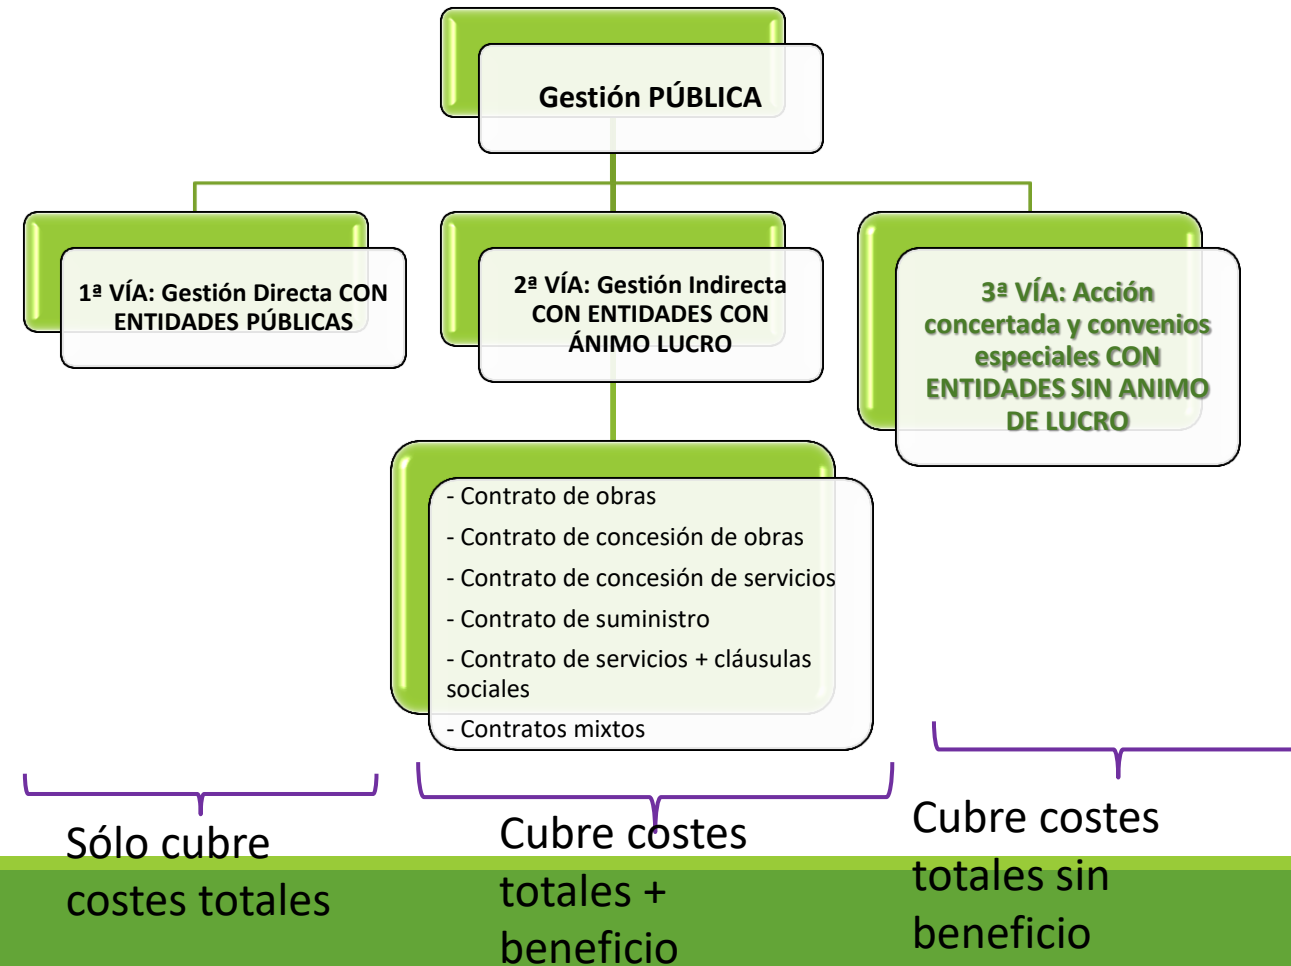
Gestión PÚBLICA

1ª VÍA: Gestión Directa CON ENTIDADES PÚBLICAS

2ª VÍA: Gestión Indirecta CON ENTIDADES CON ÁNIMO LUCRO

3ª VÍA: Acción concertada y convenios especiales CON ENTIDADES SIN ANIMO DE LUCRO

- Contrato de obras
- Contrato de concesión de obras
- Contrato de concesión de servicios
- Contrato de suministro
- Contrato de servicios + cláusulas sociales
- Contratos mixtos

Sólo cubre costes totales

Cubre costes totales + beneficio

Cubre costes totales sin beneficio